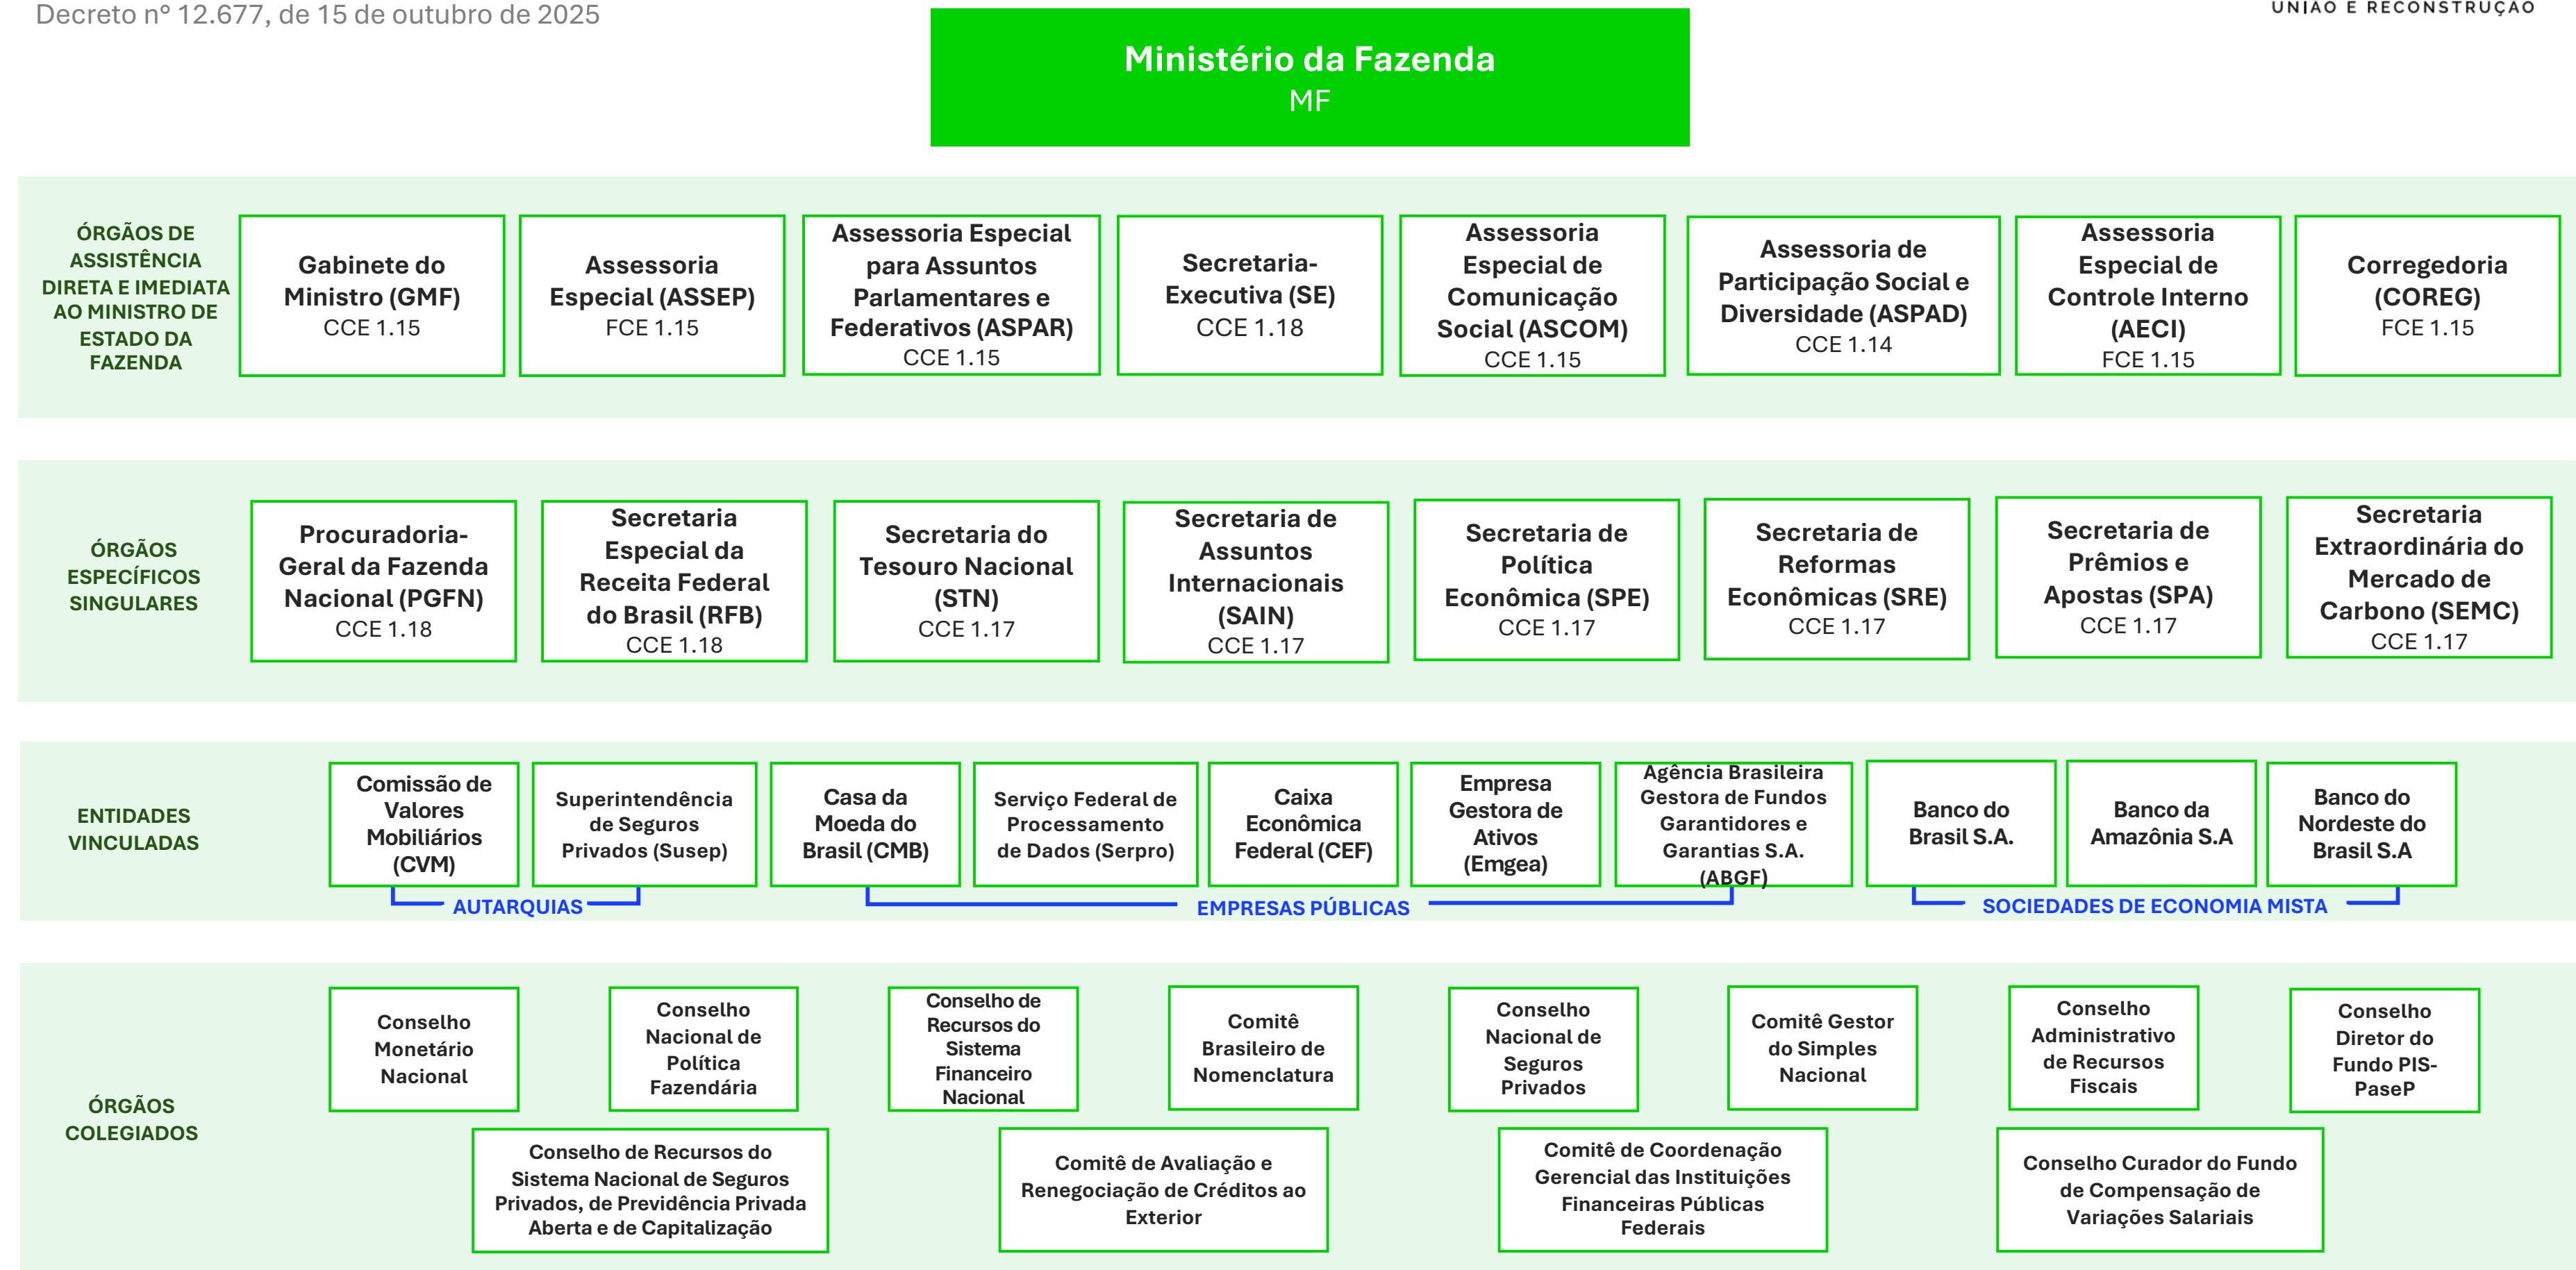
Decreto nº 12.677, de 15 de outubro de 2025

UNIÃO E RECONSTRUÇÃO

Ministério da Fazenda
MF

ÓRGÃOS DE ASSISTÊNCIA DIRETA E IMEDIATA AO MINISTRO DE ESTADO DA FAZENDA

Gabinete do Ministro (GMF)
CCE 1.15

Assessoria Especial (ASSEP)
FCE 1.15

Assessoria Especial para Assuntos Parlamentares e Federativos (ASPAR)
CCE 1.15

Secretaria-Executiva (SE)
CCE 1.18

Assessoria Especial de Comunicação Social (ASCOM)
CCE 1.15

Assessoria de Participação Social e Diversidade (ASPAD)
CCE 1.14

Assessoria Especial de Controle Interno (AECI)
FCE 1.15

Corregedoria (COREG)
FCE 1.15

ÓRGÃOS ESPECÍFICOS SINGULARES

Procuradoria-Geral da Fazenda Nacional (PGFN)
CCE 1.18

Secretaria Especial da Receita Federal do Brasil (RFB)
CCE 1.18

Secretaria do Tesouro Nacional (STN)
CCE 1.17

Secretaria de Assuntos Internacionais (SAIN)
CCE 1.17

Secretaria de Política Econômica (SPE)
CCE 1.17

Secretaria de Reformas Econômicas (SRE)
CCE 1.17

Secretaria de Prêmios e Apostas (SPA)
CCE 1.17

Secretaria Extraordinária do Mercado de Carbono (SEMC)
CCE 1.17

ENTIDADES VINCULADAS

Comissão de Valores Mobiliários (CVM)

Superintendência de Seguros Privados (Susep)

Casa da Moeda do Brasil (CMB)

Serviço Federal de Processamento de Dados (Serpro)

Caixa Econômica Federal (CEF)

Empresa Gestora de Ativos (Emgea)

Agência Brasileira Gestora de Fundos Garantidores e Garantias S.A. (ABGF)

Banco do Brasil S.A.

Banco da Amazônia S.A

Banco do Nordeste do Brasil S.A

AUTARQUIAS

EMPRESAS PÚBLICAS

SOCIEDADES DE ECONOMIA MISTA

ÓRGÃOS COLEGIADOS

Conselho Monetário Nacional

Conselho Nacional de Política Fazendária

Conselho de Recursos do Sistema Financeiro Nacional

Comitê Brasileiro de Nomenclatura

Conselho Nacional de Seguros Privados

Comitê Gestor do Simples Nacional

Conselho Administrativo de Recursos Fiscais

Conselho Diretor do Fundo PIS-PaseP

Conselho de Recursos do Sistema Nacional de Seguros Privados, de Previdência Privada Aberta e de Capitalização

Comitê de Avaliação e Renegociação de Créditos ao Exterior

Comitê de Coordenação Gerencial das Instituições Financeiras Públicas Federais

Conselho Curador do Fundo de Compensação de Variações Salariais